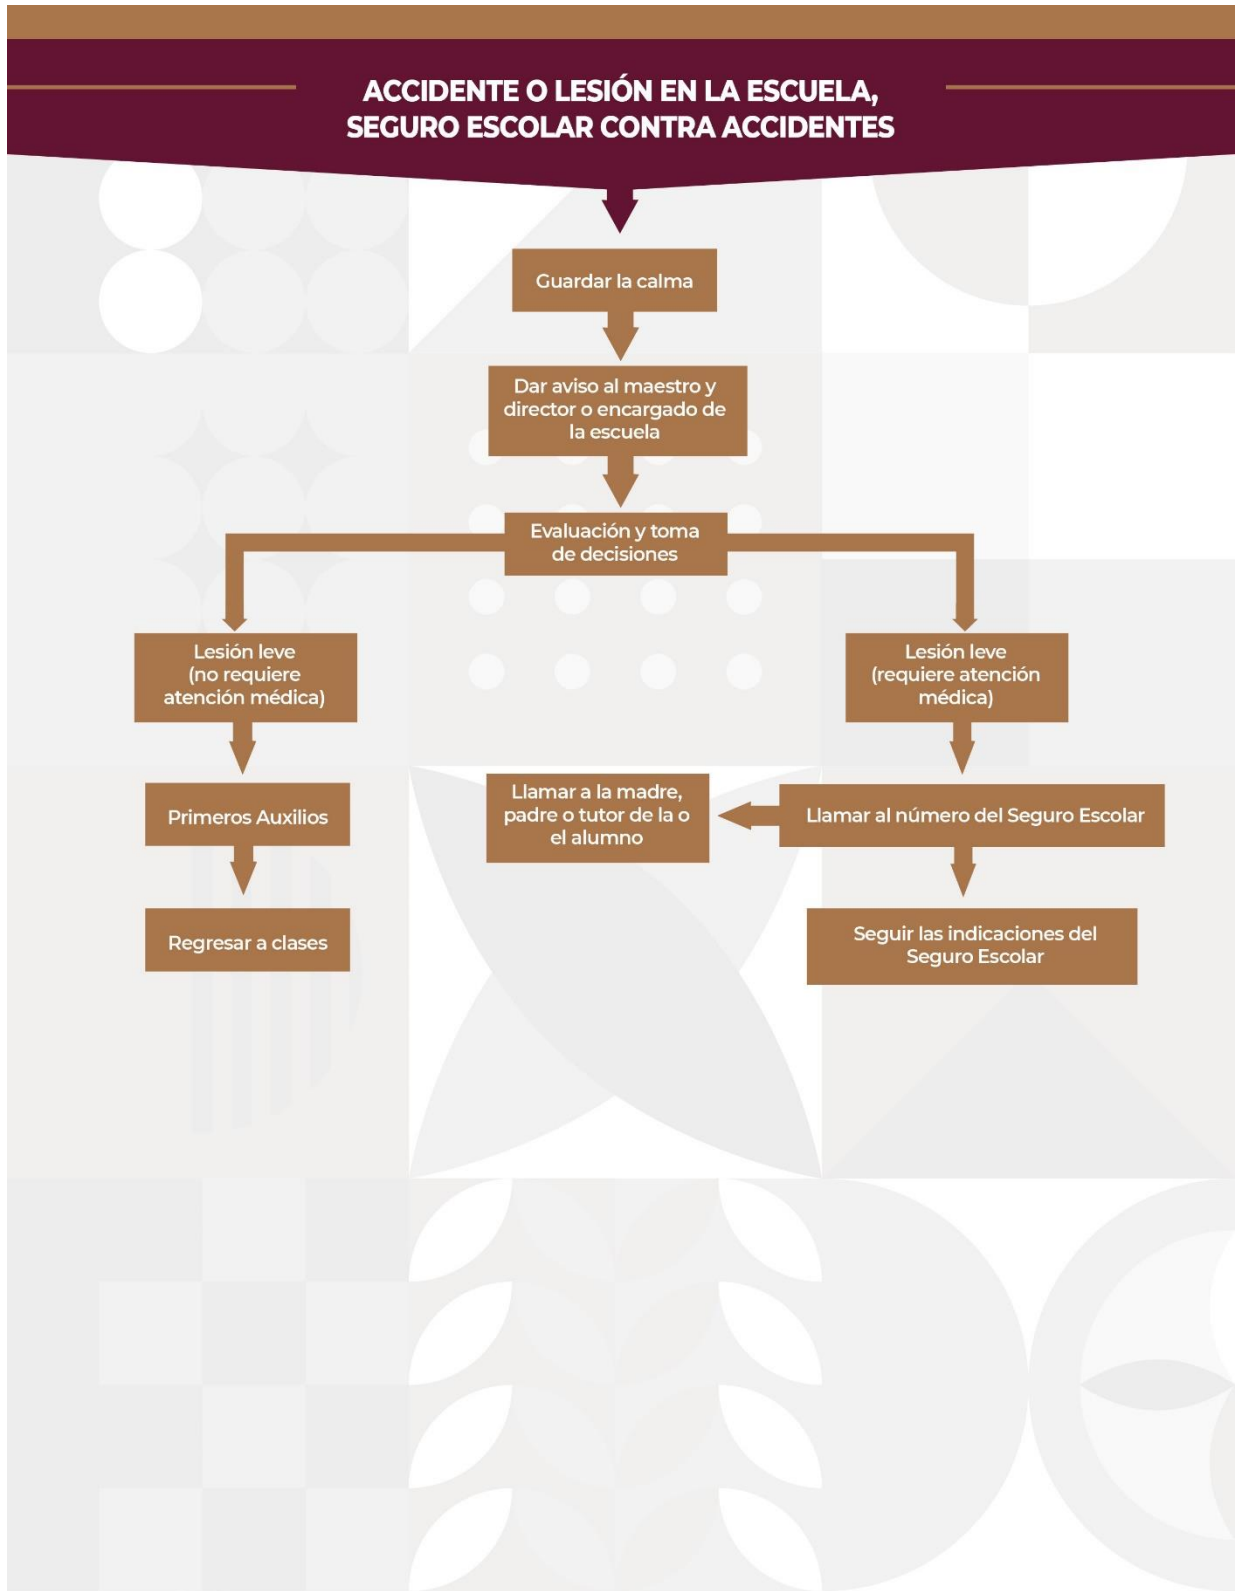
ACCIDENTE O LESIÓN EN LA ESCUELA, SEGURO ESCOLAR CONTRA ACCIDENTES

Guardar la calma

Dar aviso al maestro y director o encargado de la escuela

Evaluación y toma de decisiones

Lesión leve (no requiere atención médica)

Primeros Auxilios

Regresar a clases

Lesión leve (requiere atención médica)

Llamar al número del Seguro Escolar

Llamar a la madre, padre o tutor de la o el alumno

Seguir las indicaciones del Seguro Escolar